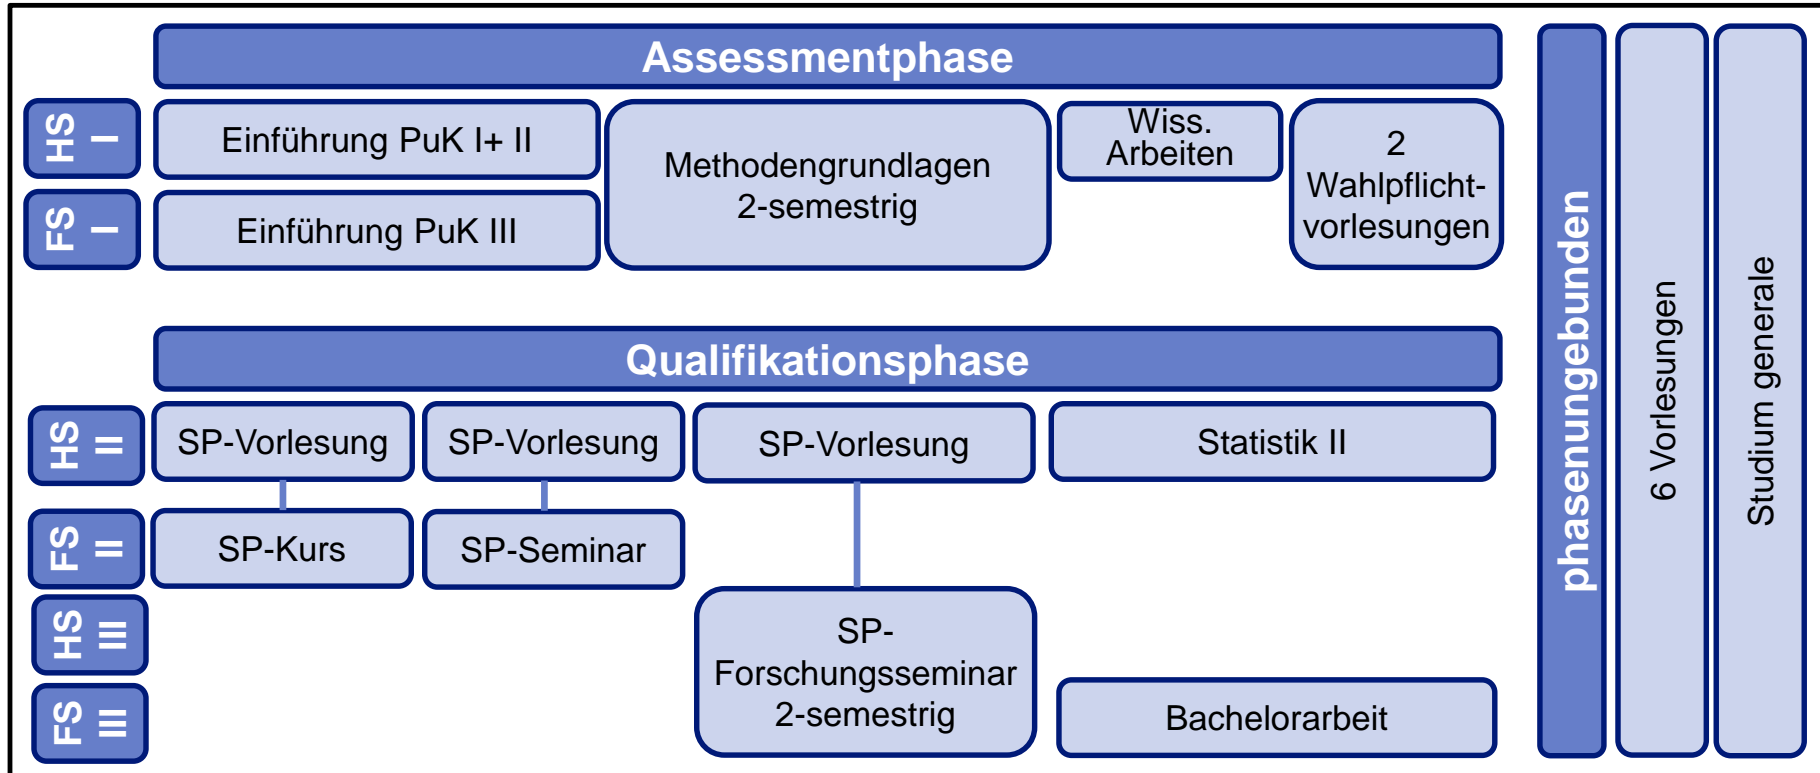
Assessmentphase

HS I

FS I

Einführung PuK I+ II

Einführung PuK III

Methodengrundlagen 2-semestrig

Wiss. Arbeiten

2 Wahlpflichtvorlesungen

Qualifikationsphase

HS II

FS II

HS III

FS III

SP-Vorlesung

SP-Vorlesung

SP-Vorlesung

Statistik II

SP-Kurs

SP-Seminar

SP-Forschungsseminar 2-semestrig

Bachelorarbeit

phasenungebunden

6 Vorlesungen

Studium generale